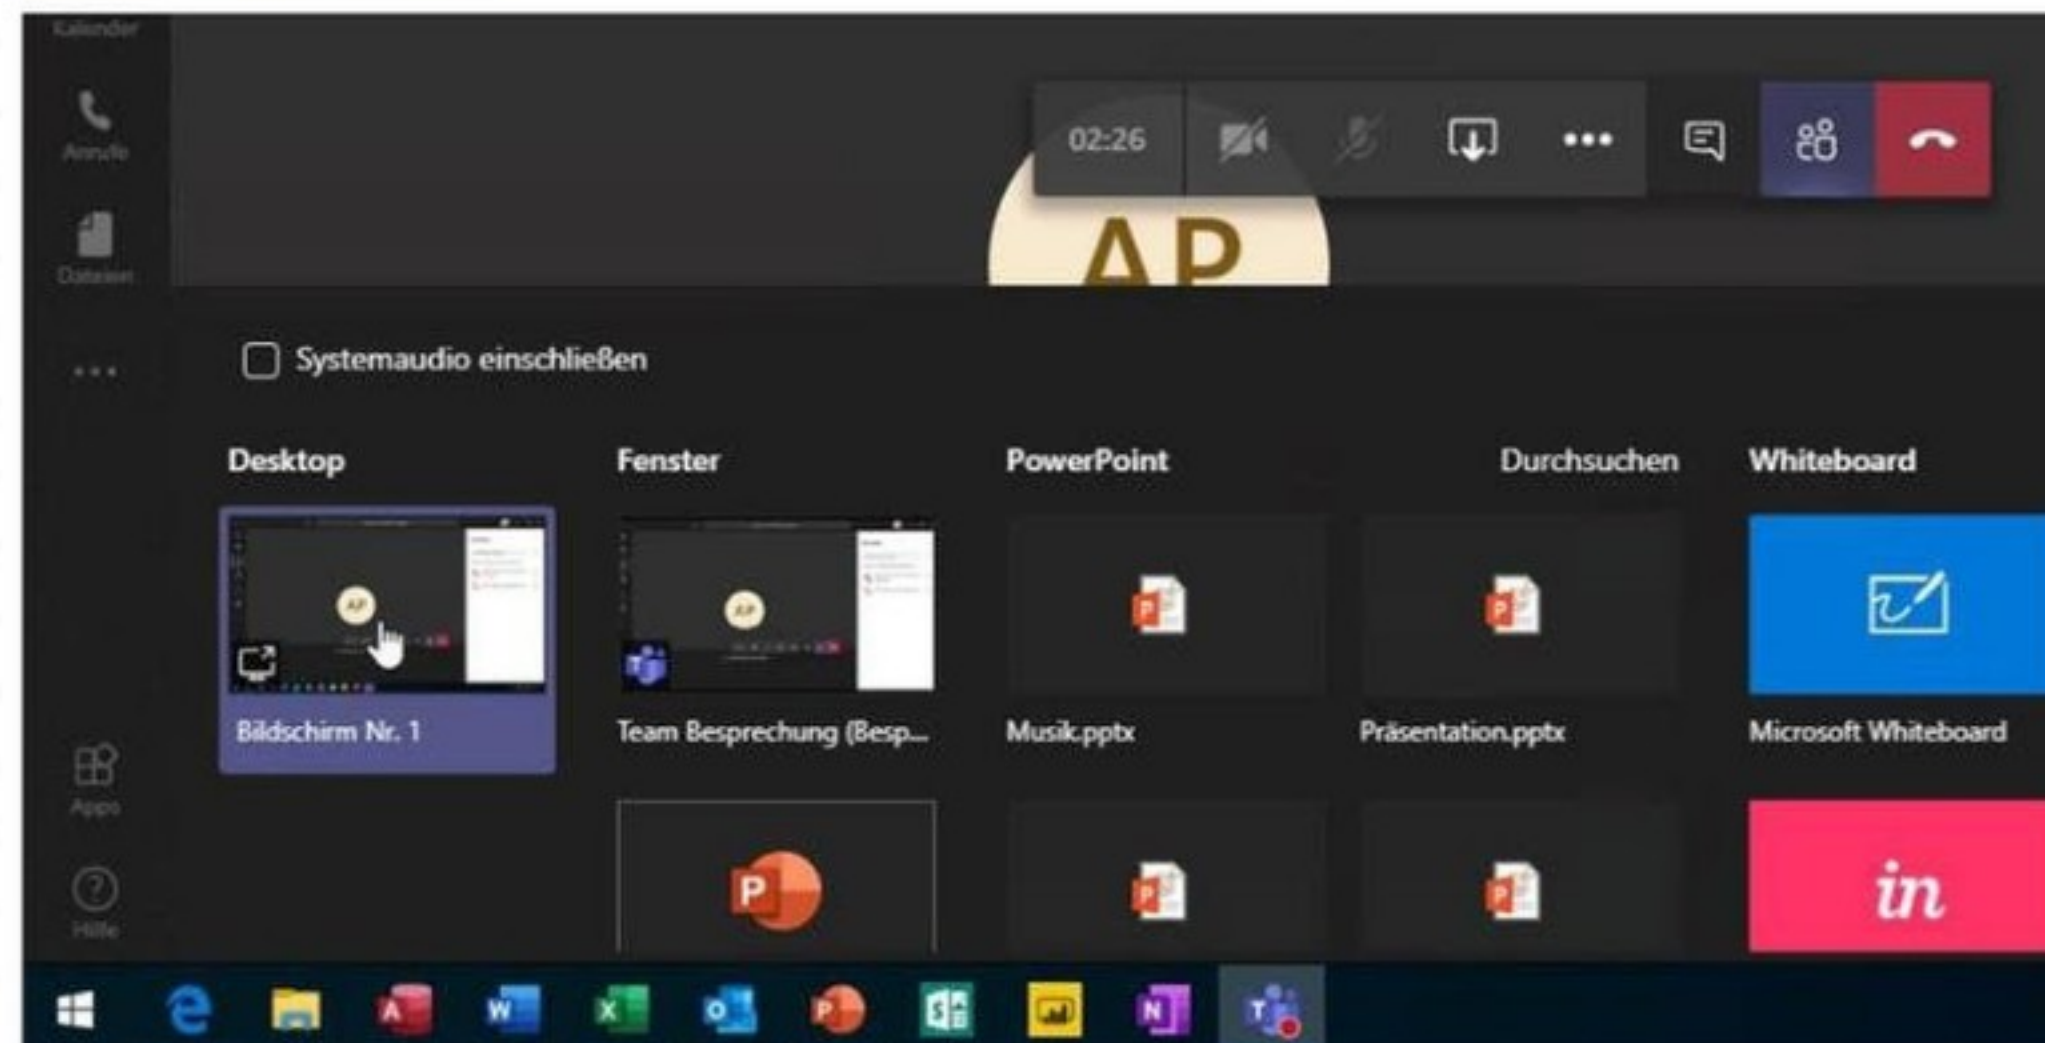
Kalender

Anrufe

Dateien

02:26

AP

Systemaudio einschließen

Desktop

Fenster

PowerPoint

Durchsuchen

Whiteboard

Bildschirm Nr. 1

Team Besprechung (Besp...

Musik.pptx

Präsentation.pptx

Microsoft Whiteboard

Apps

Hilfe

in